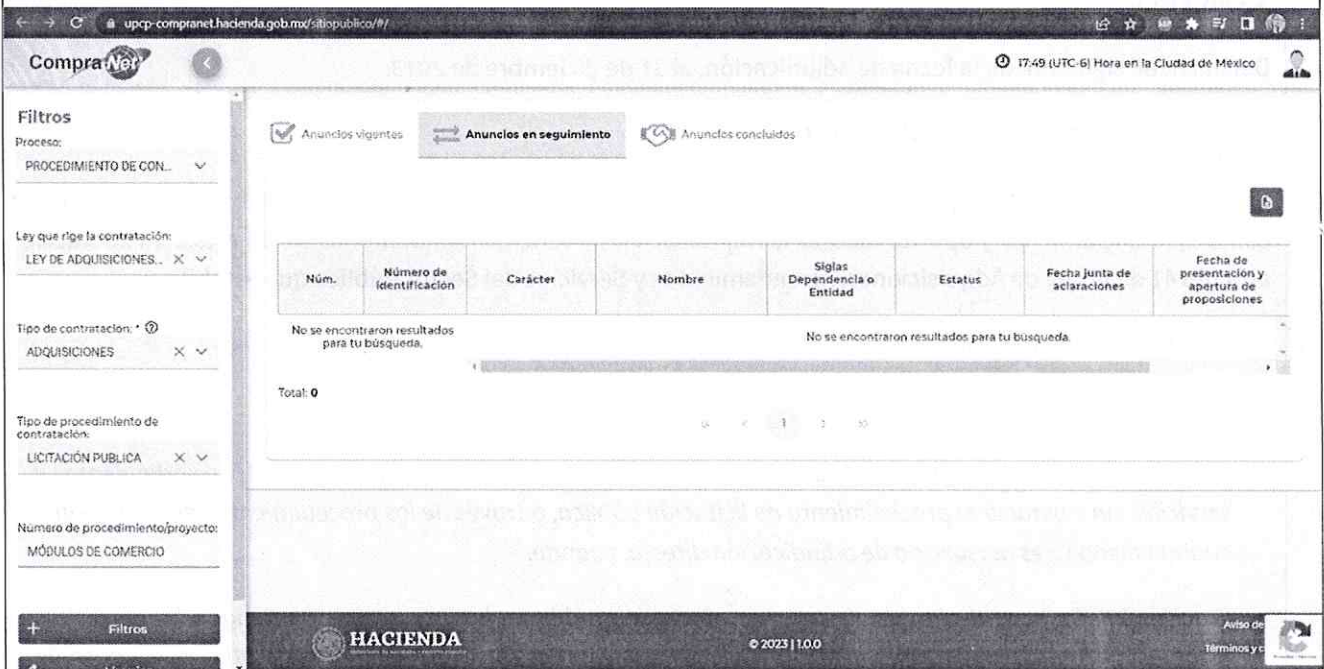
upcp-compranet.hacienda.gob.mx/sitiopublico/#/

CompraNet

17:49 (UTC-6) Hora en la Ciudad de México

Filtros

Proceso:
PROCEDIMIENTO DE CON...

Ley que rige la contratación:
LEY DE ADQUISICIONES...

Tipo de contratación: *
ADQUISICIONES

Tipo de procedimiento de contratación:
LICITACIÓN PUBLICA

Número de procedimiento/proyecto:
MÓDULOS DE COMERCIO

Filtros

Anuncios vigentes | Anuncios en seguimiento | Anuncios concluidos

| Núm. | Número de identificación | Carácter | Nombre | Siglas Dependencia o Entidad | Estatus | Fecha junta de aclaraciones | Fecha de presentación y apertura de proposiciones |
|---|---|---|---|---|---|---|---|
| No se encontraron resultados para tu búsqueda. | | | No se encontraron resultados para tu búsqueda. | | | | |

Total: 0

« ‹ 1 › »

HACIENDA

© 2023 | 1.0.0

Aviso de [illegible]
Términos y c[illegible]